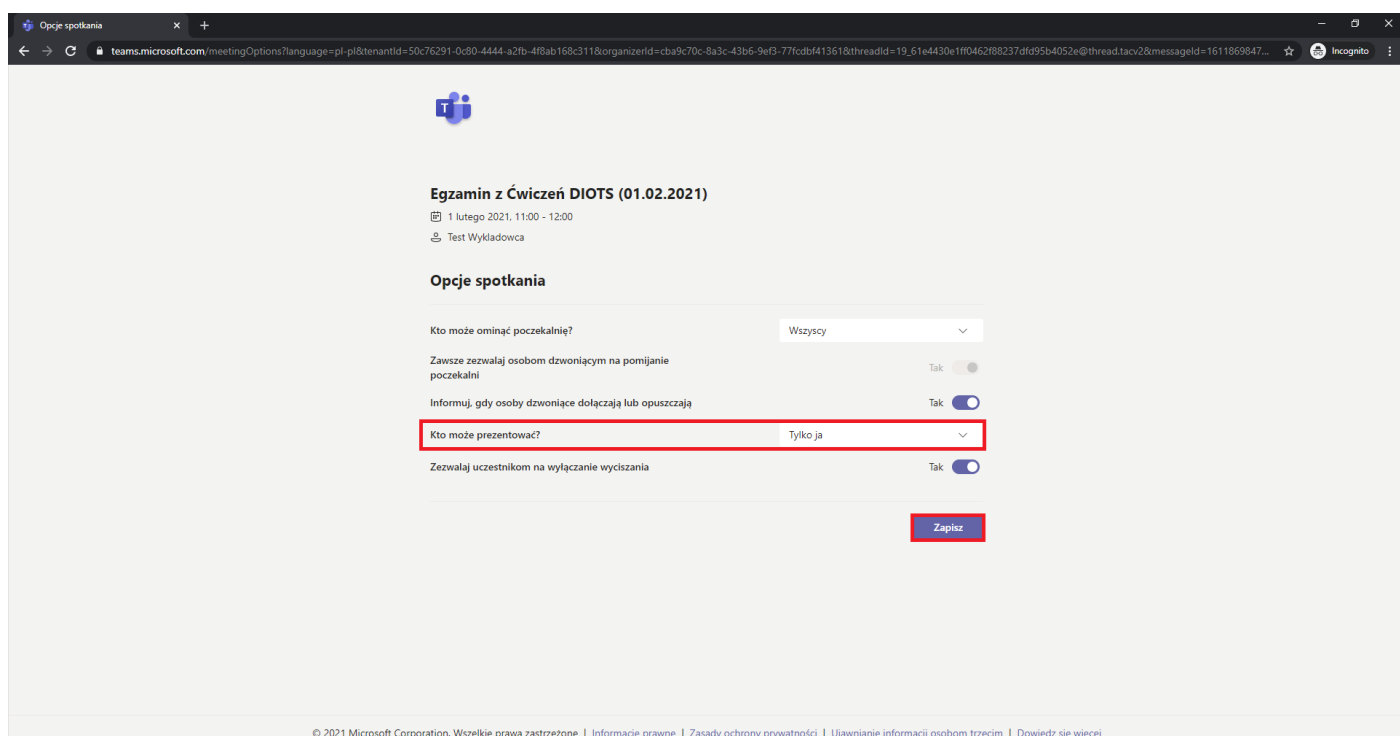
Opcje spotkania

teams.microsoft.com/meetingOptions?language=pl-pl&tenantId=50c76291-0c80-4444-a2fb-4f8ab168c311&organizerId=cba9c70c-8a3c-43b6-9ef3-77fcdbf41361&threadId=19_61e4430e1ff0462f88237dfd95b4052e@thread.tacv2&messageId=1611869847...

Incognito

Egzamin z Ćwiczeń DIOTS (01.02.2021)

1 lutego 2021, 11:00 - 12:00

Test Wykladowca

Opcje spotkania

Kto może ominąć poczekalnię?

Wszyscy

Zawsze zezwalaj osobom dzwoniącym na pomijanie poczekalni

Tak

Informuj, gdy osoby dzwoniące dołączają lub opuszczają

Tak

Kto może prezentować?

Tylko ja

Zezwalaj uczestnikom na wyłączanie wyciszania

Tak

Zapisz

© 2021 Microsoft Corporation. Wszelkie prawa zastrzeżone | Informacje prawne | Zasady ochrony prywatności | Ujawnianie informacji osobom trzecim | Dowiedz się więcej